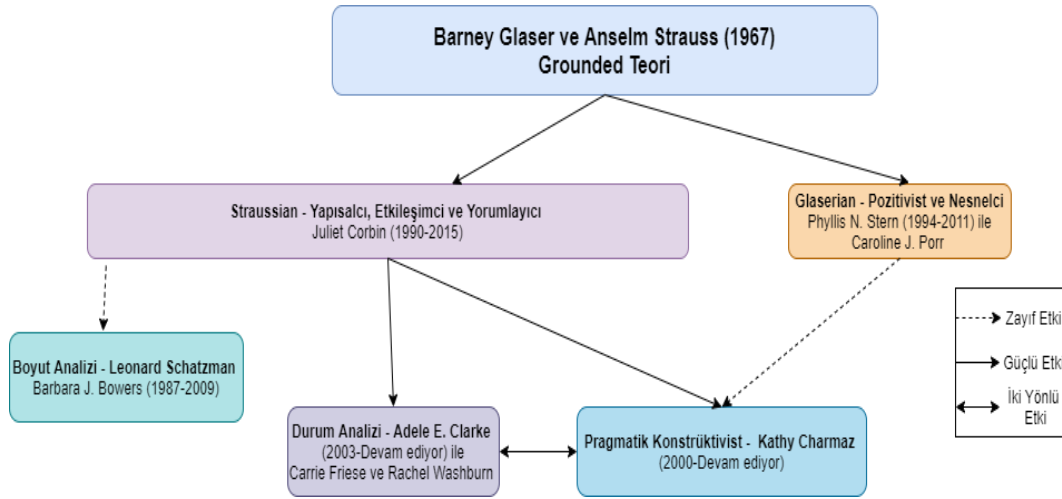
Barney Glaser ve Anselm Strauss (1967)
Grounded Teori

Straussian - Yapısalcı, Etkileşimci ve Yorumlayıcı
Juliet Corbin (1990-2015)

Glaserian - Pozitivist ve Nesnelci
Phyllis N. Stern (1994-2011) ile Caroline J. Porr

Boyut Analizi - Leonard Schatzman
Barbara J. Bowers (1987-2009)

Durum Analizi - Adele E. Clarke
(2003-Devam ediyor) ile Carrie Friese ve Rachel Washburn

Pragmatik Konstrüktivist - Kathy Charmaz
(2000-Devam ediyor)

Zayıf Etki
Güçlü Etk
İki Yönlü Etki